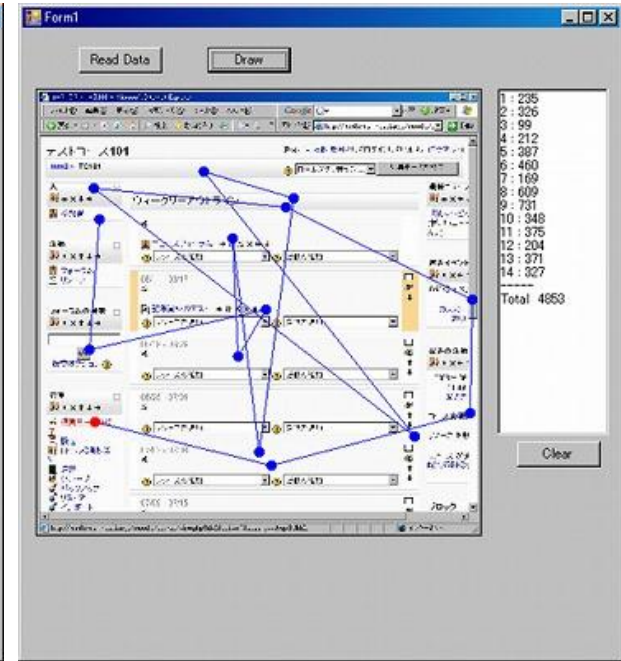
Form1

Read Data

Draw

テストコース101

ウィークリーアウトライン

1 : 235
2 : 326
3 : 99
4 : 212
5 : 387
6 : 460
7 : 169
8 : 609
9 : 731
10 : 348
11 : 375
12 : 204
13 : 371
14 : 327
-----
Total 4853

Clear